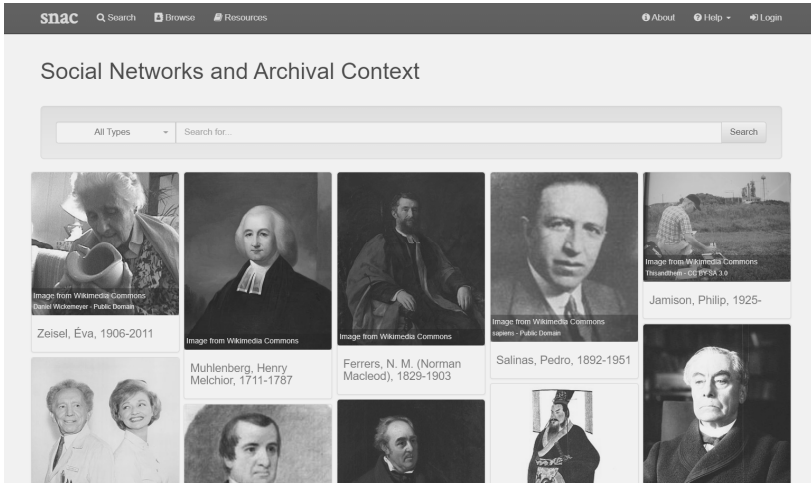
snac Search Browse Resources

About Help Login

Social Networks and Archival Context

All Types

Search for...

Search

Image from Wikimedia Commons
Daniel Wickemeyer - Public Domain

Zeisel, Éva, 1906-2011

Image from Wikimedia Commons

Muhlenberg, Henry Melchior, 1711-1787

Image from Wikimedia Commons

Ferrers, N. M. (Norman Macleod), 1829-1903

Image from Wikimedia Commons
sapiens - Public Domain

Salinas, Pedro, 1892-1951

Image from Wikimedia Commons
Thiaandhem - CC BY-SA 3.0

Jamison, Philip, 1925-